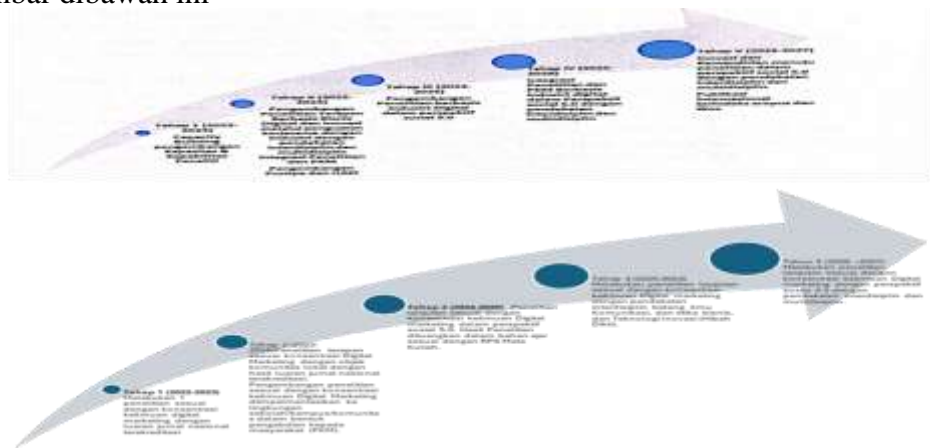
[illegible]bar dibawah ini

Tahap I (2022-2023) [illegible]

Tahap II (2023-2024) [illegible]

Tahap III (2024-2025) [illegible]

Tahap IV (2025-2026) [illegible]

Tahap V (2026-2027) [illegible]

Tahap 1 (2022-2023) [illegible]

Tahap 2 (2023-2024) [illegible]

Tahap 3 (2024-2025) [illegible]

Tahap 4 (2025-2026) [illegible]

Tahap 5 (2026-2027) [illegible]